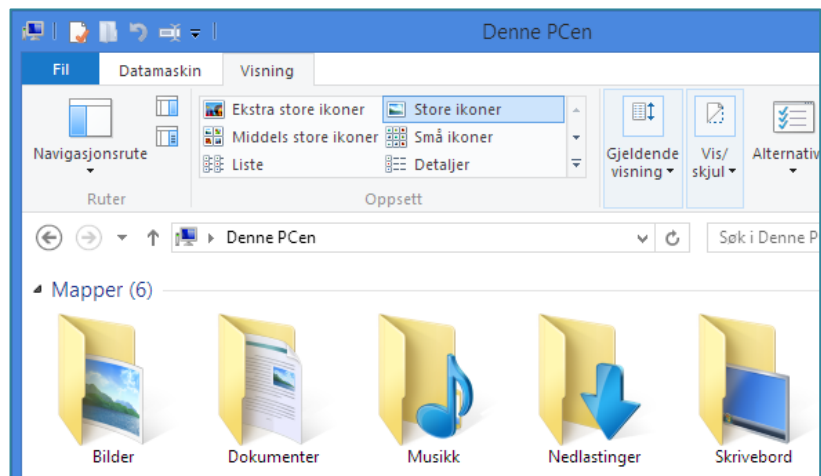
Denne PCen

Fil
Datamaskin
Visning

Navigasjonsrute
Ruter

Ekstra store ikoner
Store ikoner
Middels store ikoner
Små ikoner
Liste
Detaljer
Oppsett

Gjeldende visning
Vis/ skjul
Alternativ

Denne PCen
Søk i Denne P

Mapper (6)

Bilder
Dokumenter
Musikk
Nedlastinger
Skrivebord